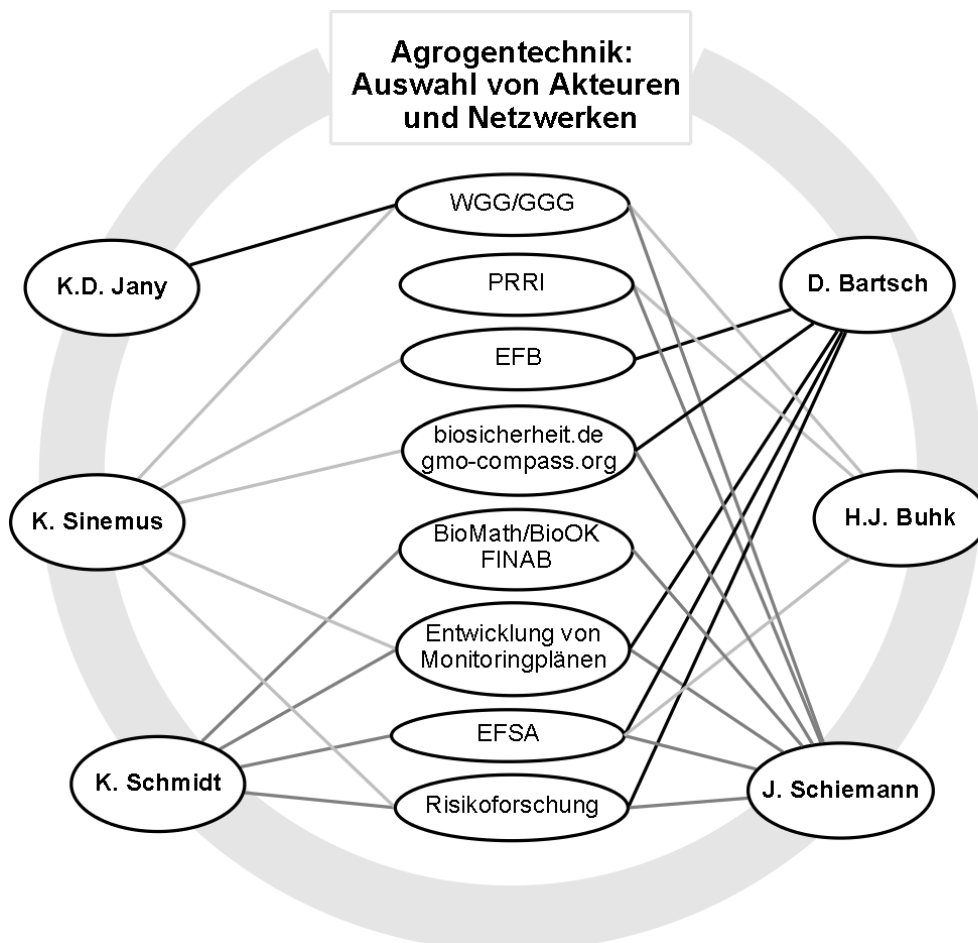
Agrogentechnik: Auswahl von Akteuren und Netzwerken

K.D. Jany

K. Sinemus

K. Schmidt

WGG/GGG

PRRI

EFB

biosicherheit.de
gmo-compass.org

BioMath/BioOK
FINAB

Entwicklung von Monitoringplänen

EFSA

Risikoforschung

D. Bartsch

H.J. Buhk

J. Schiemann